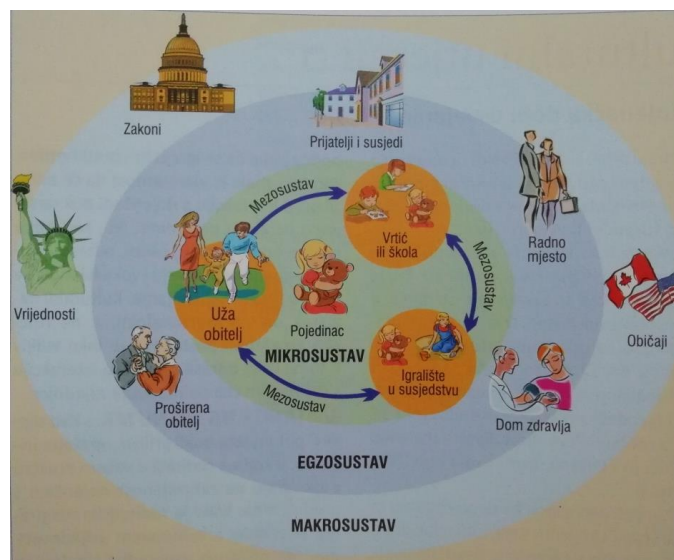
Zakoni

Prijatelji i susjedi

Radno mjesto

Vrijednosti

Običaji

Mezosustav

Vrtić ili škola

Mezosustav

Uža obitelj

Pojedinac

MIKROSUSTAV

Igralište u susjedstvu

Mezosustav

Proširena obitelj

Dom zdravlja

EGZOSUSTAV

MAKROSUSTAV